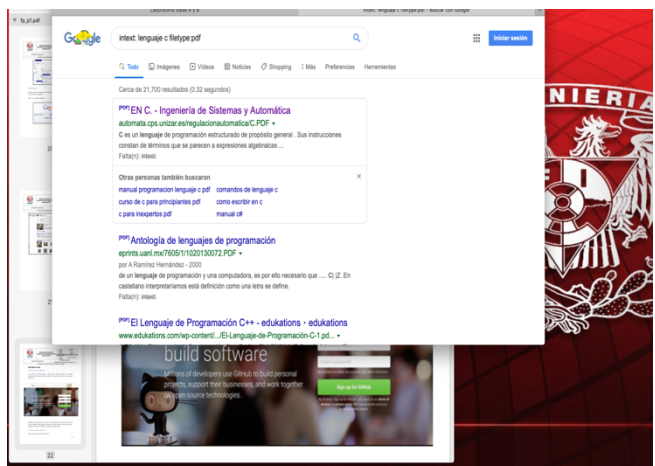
Laboratorio tarea A y B
intext: lenguaje c filetype:pdf - Buscar con Google
fp_p1.pdf

Google
intext: lenguaje c filetype:pdf
Iniciar sesión
Todo Imágenes Videos Noticias Shopping Más Preferencias Herramientas

Cerca de 21,700 resultados (0.32 segundos)

[PDF] EN C. - Ingeniería de Sistemas y Automática
automata.cps.unizar.es/regulacionautomatica/C.PDF
C es un lenguaje de programación estructurado de propósito general . Sus instrucciones constan de términos que se parecen a expresiones algebraicas ...
Falta(n): intext:

Otras personas también buscaron
manual programacion lenguaje c pdf
comandos de lenguaje c
curso de c para principiantes pdf
como escribir en c
c para inexpertos pdf
manual c#

[PDF] Antología de lenguajes de programación
eprints.uanl.mx/7605/1/1020130072.PDF
por A Ramírez Hernández - 2000
de un lenguaje de programación y una computadora, es por ello necesario que ..... C| |Z. En castellano interpretaríamos está definición como una letra se define.
Falta(n): intext:

[PDF] El Lenguaje de Programación C++ - edukations - edukations
www.edukations.com/wp-content/.../El-Lenguaje-de-Programación-C-1.pd...

build software
Millions of developers use GitHub to build personal projects, support their businesses, and work together on open source technologies.
Sign up for GitHub

NIERIA

2
2
22